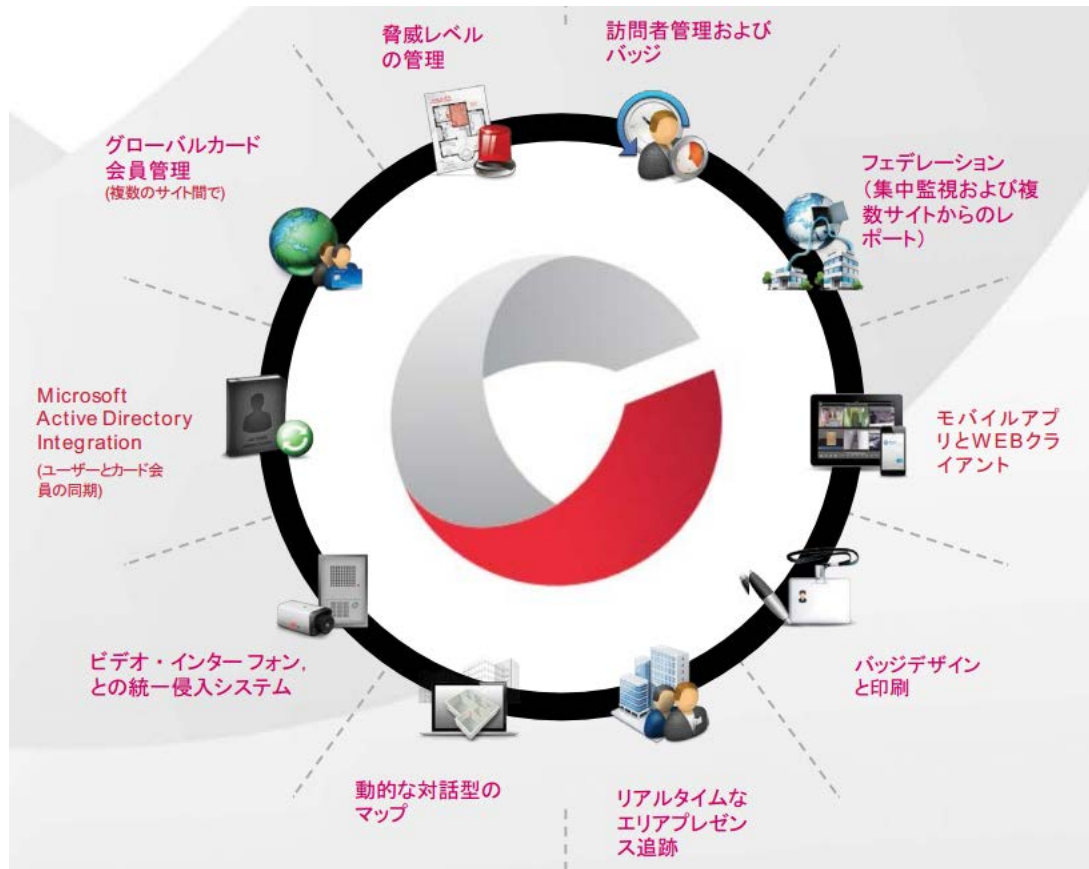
脅威レベルの管理

訪問者管理およびバッジ

グローバルカード会員管理
(複数のサイト間で)

フェデレーション(集中監視および複数サイトからのレポート)

Microsoft Active Directory Integration
(ユーザーとカード会員の同期)

モバイルアプリとWEBクライアント

ビデオ・インターフォン,との統一侵入システム

バッジデザインと印刷

動的な対話型のマップ

リアルタイムなエリアプレゼンス追跡